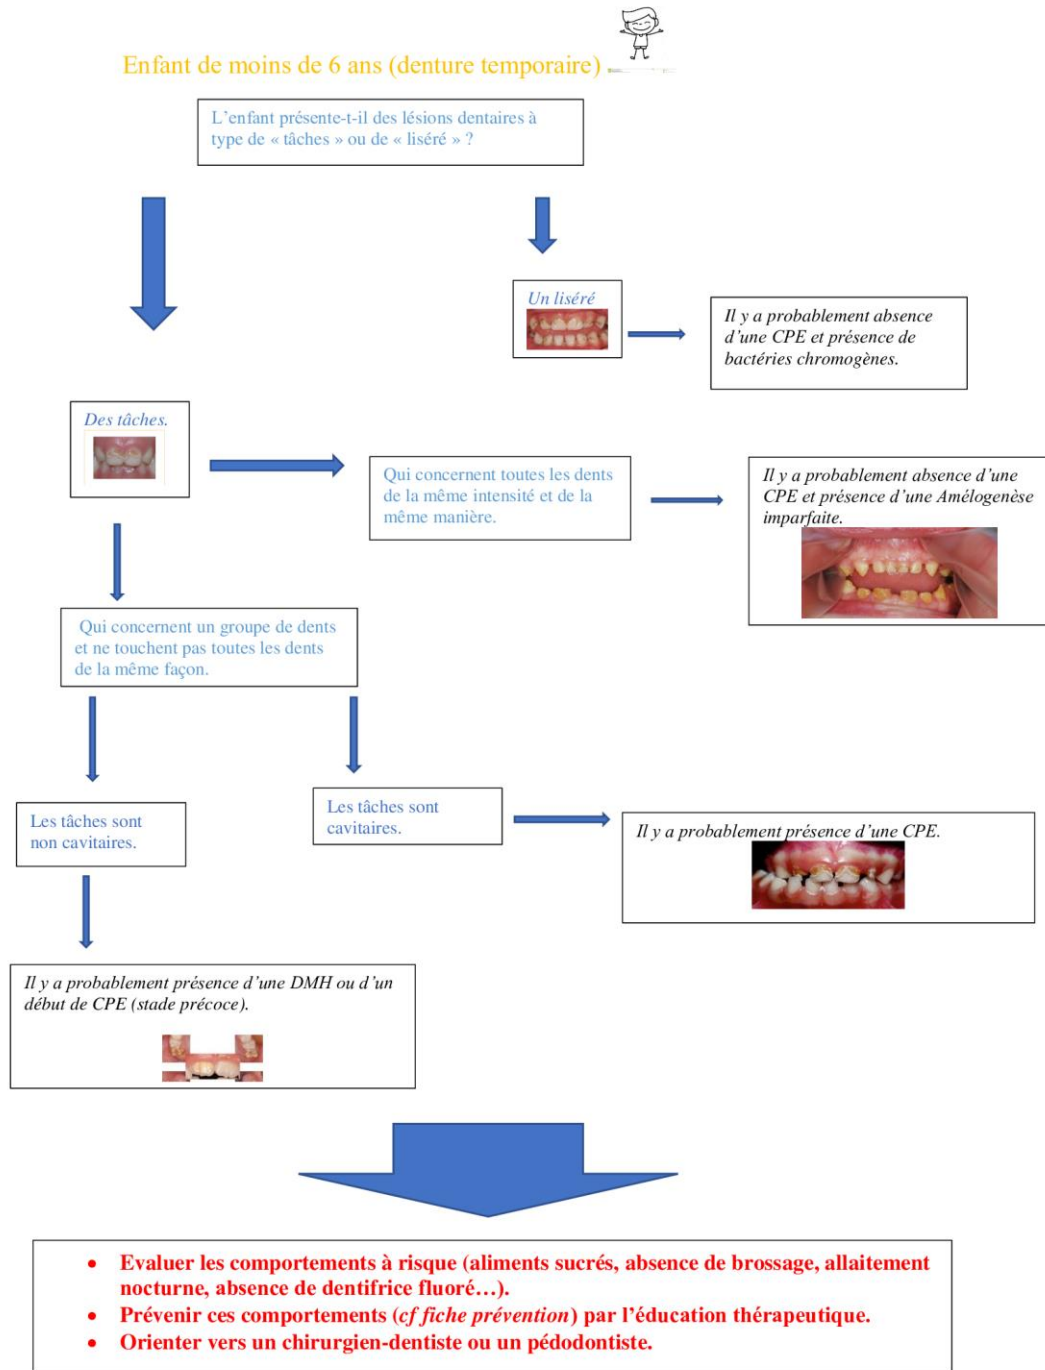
Enfant de moins de 6 ans (denture temporaire)

L'enfant présente-t-il des lésions dentaires à type de « tâches » ou de « liséré » ?

Un liséré

Il y a probablement absence d'une CPE et présence de bactéries chromogènes.

Des tâches.

Qui concernent toutes les dents de la même intensité et de la même manière.

Il y a probablement absence d'une CPE et présence d'une Amélogenèse imparfaite.

Qui concernent un groupe de dents et ne touchent pas toutes les dents de la même façon.

Les tâches sont non cavitaires.

Les tâches sont cavitaires.

Il y a probablement présence d'une CPE.

Il y a probablement présence d'une DMH ou d'un début de CPE (stade précoce).

- Evaluer les comportements à risque (aliments sucrés, absence de brossage, allaitement nocturne, absence de dentifrice fluoré…).
- Prévenir ces comportements (*cf fiche prévention*) par l'éducation thérapeutique.
- Orienter vers un chirurgien-dentiste ou un pédodontiste.